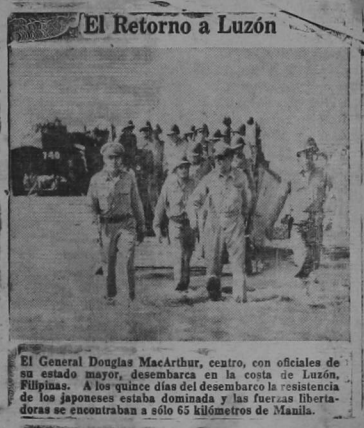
El Retorno a Luzón

146

El General Douglas MacArthur, centro, con oficiales de su estado mayor, desembarca en la costa de Luzón, Filipinas. A los quince días del desembarco la resistencia de los japoneses estaba dominada y las fuerzas libertadoras se encontraban a sólo 65 kilómetros de Manila.